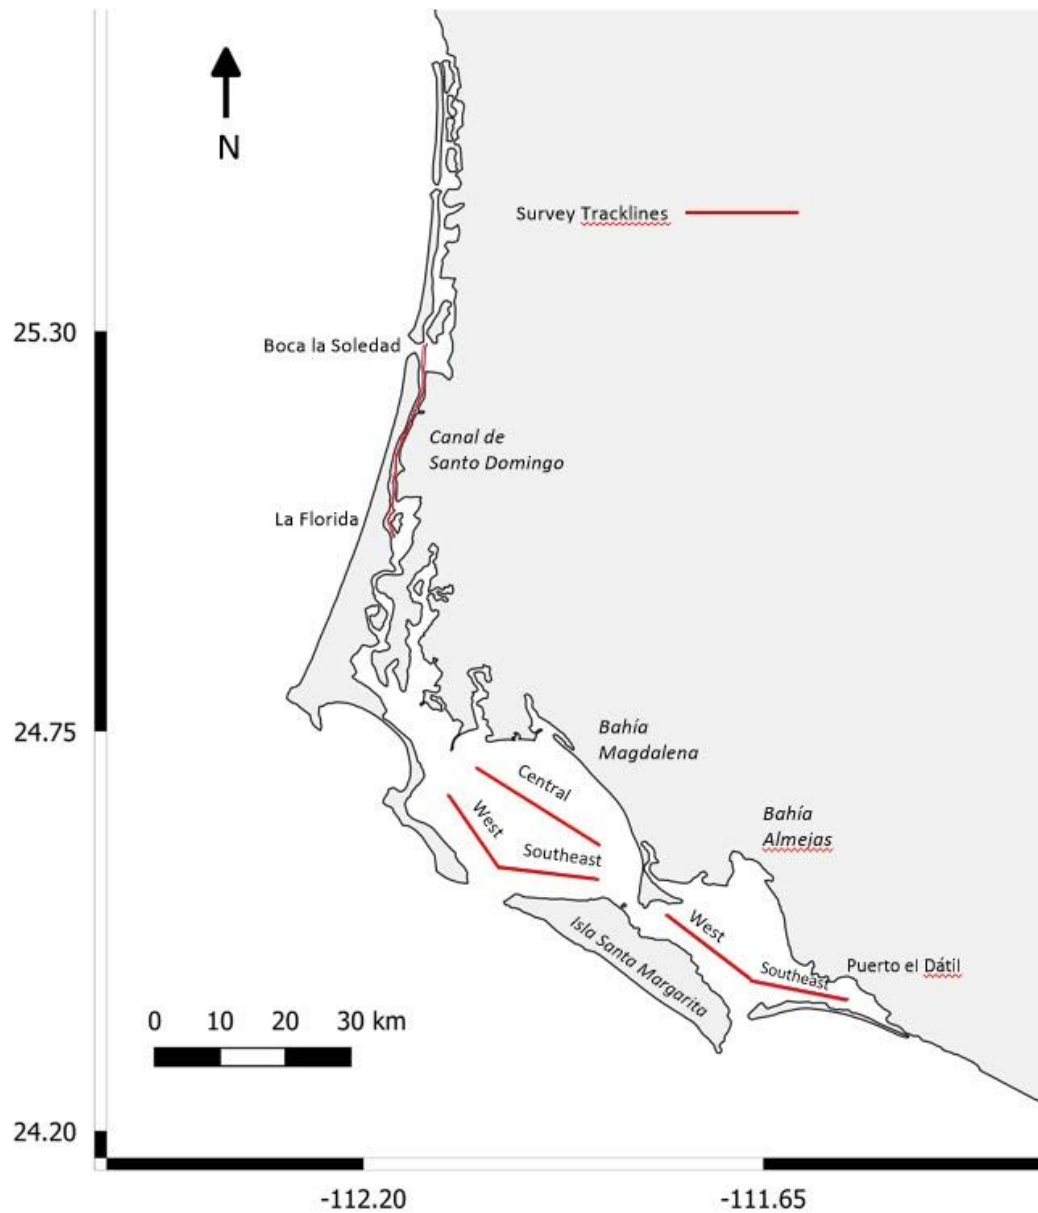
N

Survey Tracklines

25.30

Boca la Soledad

Canal de Santo Domingo

La Florida

24.75

Bahía Magdalena

Central

West

Southeast

Bahía Almejas

Isla Santa Margarita

West

Southeast

Puerto el Dátil

0 10 20 30 km

24.20

-112.20

-111.65